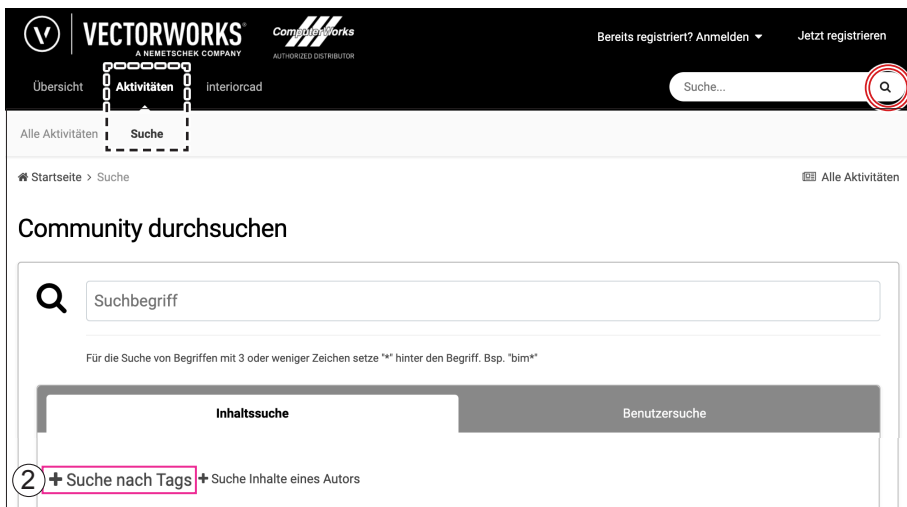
VECTORWORKS
A NEMETSCHEK COMPANY
ComputerWorks
AUTHORIZED DISTRIBUTOR

Bereits registriert? Anmelden ▾ Jetzt registrieren

Übersicht Aktivitäten interiorcad

Suche...

Alle Aktivitäten Suche

Startseite > Suche

Alle Aktivitäten

Community durchsuchen

Suchbegriff

Für die Suche von Begriffen mit 3 oder weniger Zeichen setze "*" hinter den Begriff. Bsp. "bim*"

Inhaltssuche

Benutzersuche

2 + Suche nach Tags + Suche Inhalte eines Autors